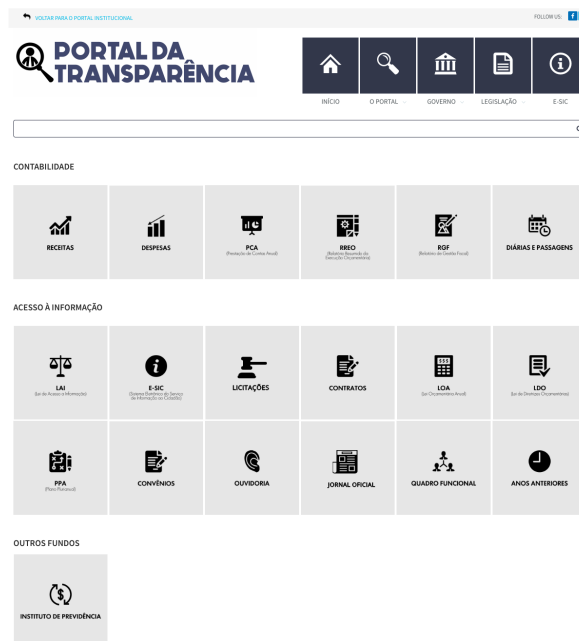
VOLTAR PARA O PORTAL INSTITUCIONAL

FOLLOW US:

PORTAL DA TRANSPARÊNCIA

INÍCIO
O PORTAL
GOVERNO
LEGISLAÇÃO
E-SIC

CONTABILIDADE

RECEITAS
DESPESAS
PCA
(Prestação de Contas Anual)
RREO
(Relatório Resumido da Execução Orçamentária)
RGF
(Relatório de Gestão Fiscal)
DIÁRIAS E PASSAGENS

ACESSO À INFORMAÇÃO

LAI
(Lei de Acesso à Informação)
E-SIC
(Sistema Eletrônico do Serviço de Informação ao Cidadão)
LICITAÇÕES
CONTRATOS
LOA
(Lei Orçamentária Anual)
LDO
(Lei de Diretrizes Orçamentárias)
PPA
(Plano Plurianual)
CONVÊNIOS
OUVIDORIA
JORNAL OFICIAL
QUADRO FUNCIONAL
ANOS ANTERIORES

OUTROS FUNDOS

INSTITUTO DE PREVIDÊNCIA